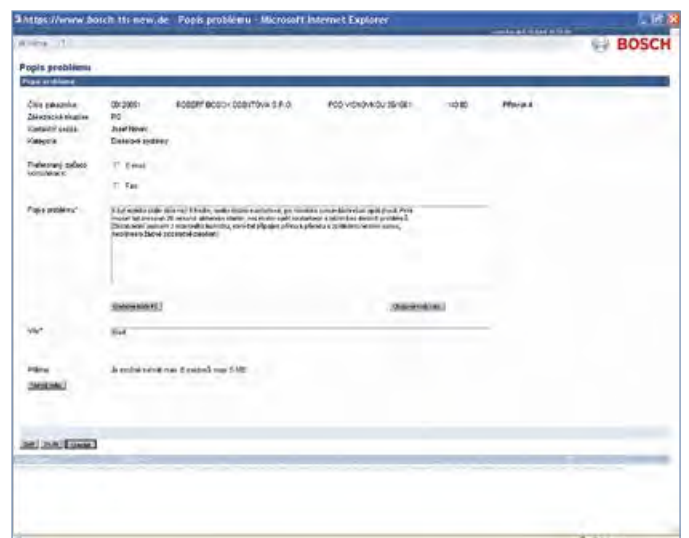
https://www.bosch-tis-new.de - Popis problému - Microsoft Internet Explorer

BOSCH

Popis problému

Popis problému

Číslo zákazníka: 0912001 ROBERT BOSCH ODBYTOVA S.R.O. POD VIDNOVKOU 29/1081 14080 Příruba 4

Zákaznická skupina: PC

Kontaktní osoba: Josef Novák

Kategorie: Dieselové systémy

Preferovaný způsob kontaktování: E-mail

Fax

Popis problému*: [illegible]

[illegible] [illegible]

Věc*: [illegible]

Přílohy: Je možné odeslat max. 5 souborů max. 5 MB

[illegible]

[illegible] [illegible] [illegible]